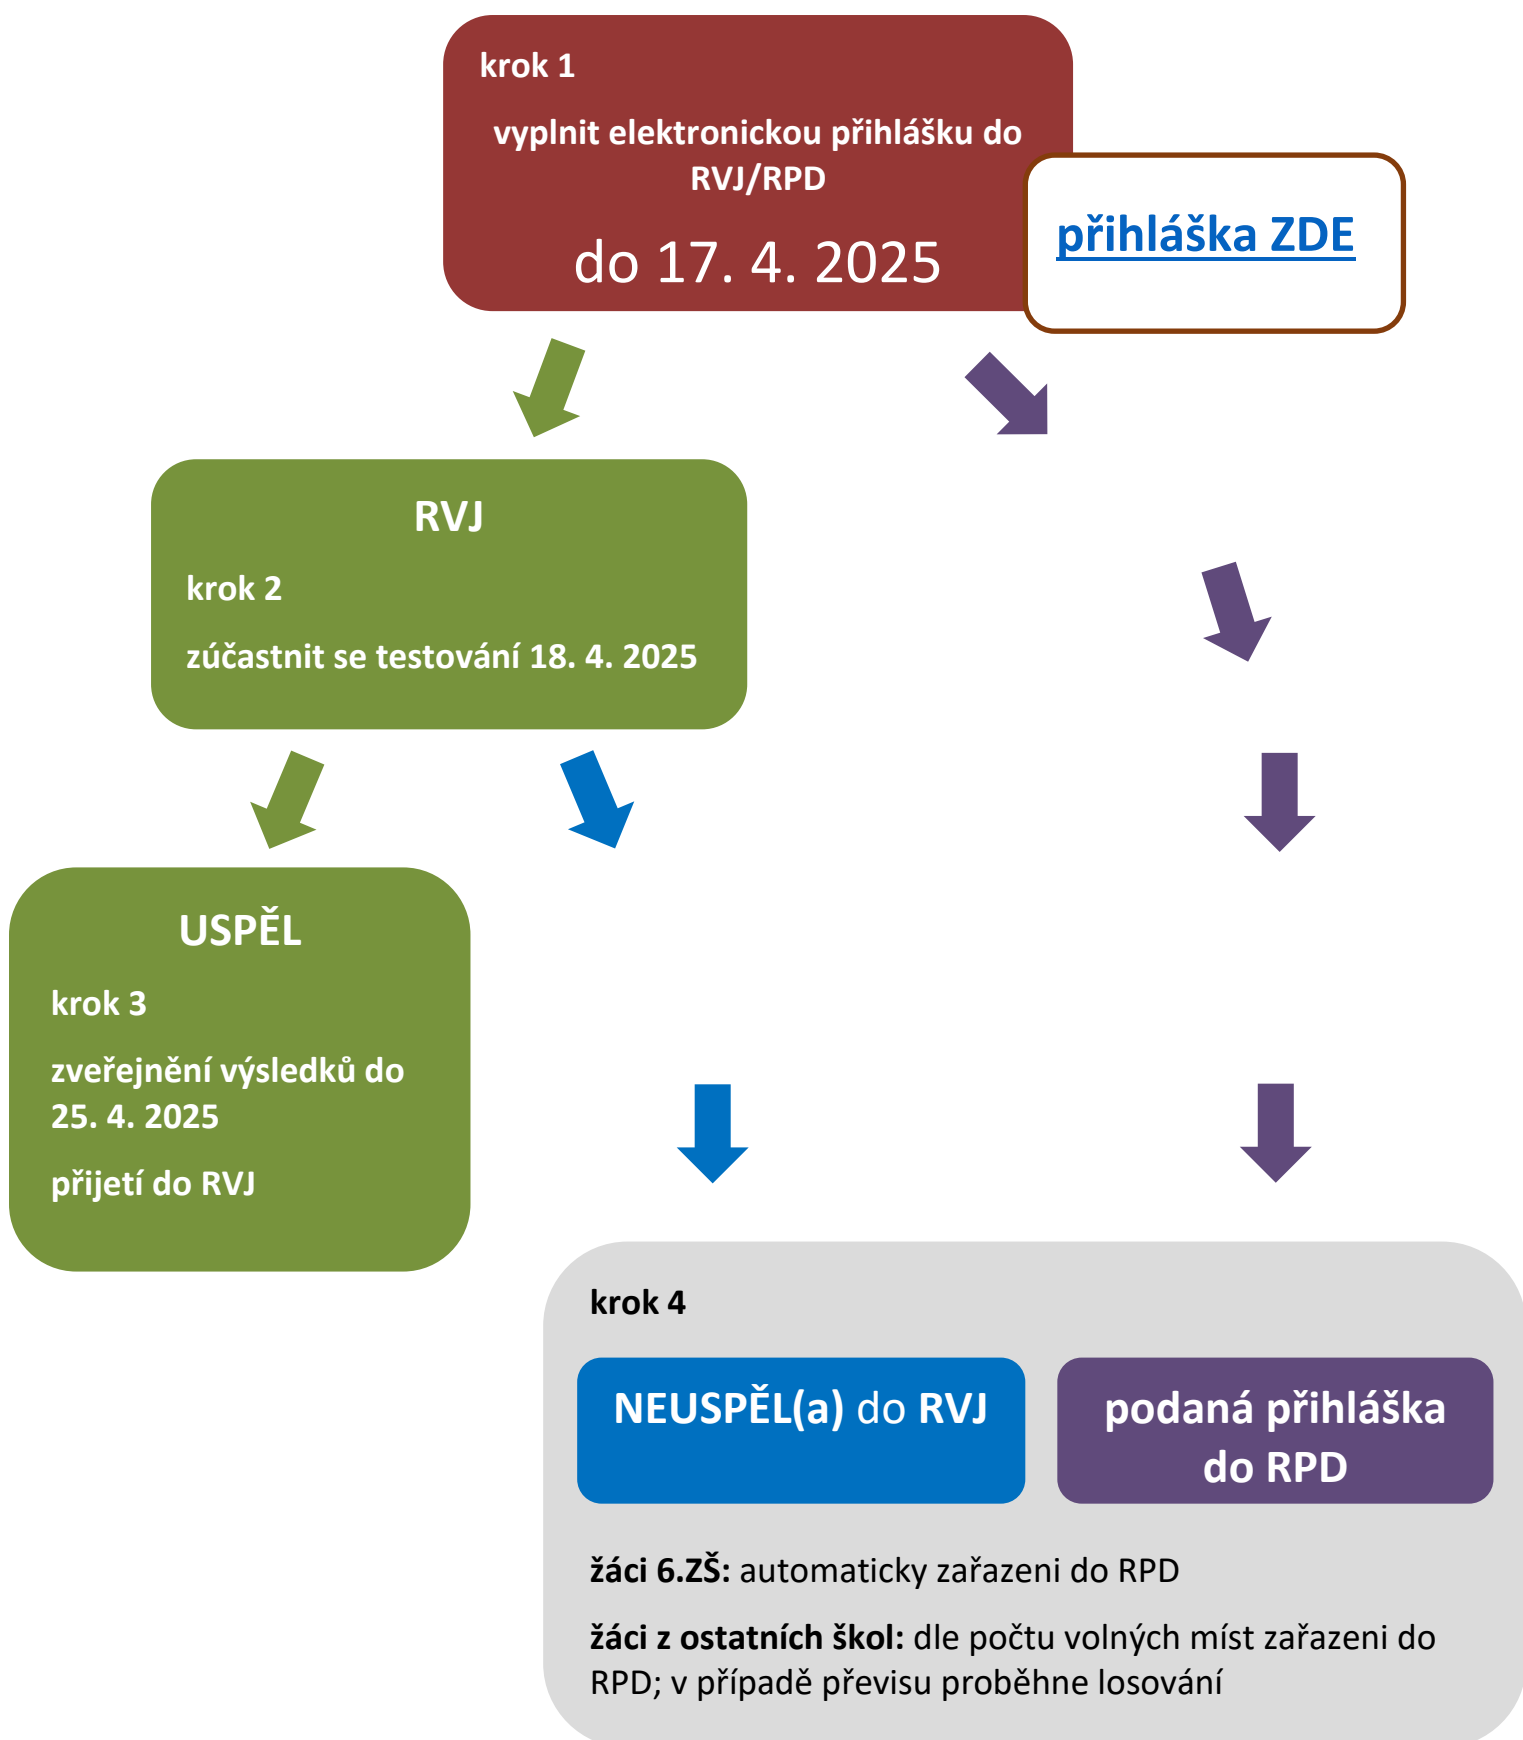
krok 1

vyplnit elektronickou přihlášku do RVJ/RPD

do 17. 4. 2025

přihláška ZDE

RVJ

krok 2

zúčastnit se testování 18. 4. 2025

USPĚL

krok 3

zveřejnění výsledků do 25. 4. 2025

přijetí do RVJ

krok 4

NEUSPĚL(a) do RVJ

podaná přihláška do RPD

**žáci 6.ZŠ:** automaticky zařazeni do RPD

**žáci z ostatních škol:** dle počtu volných míst zařazeni do RPD; v případě převisu proběhne losování